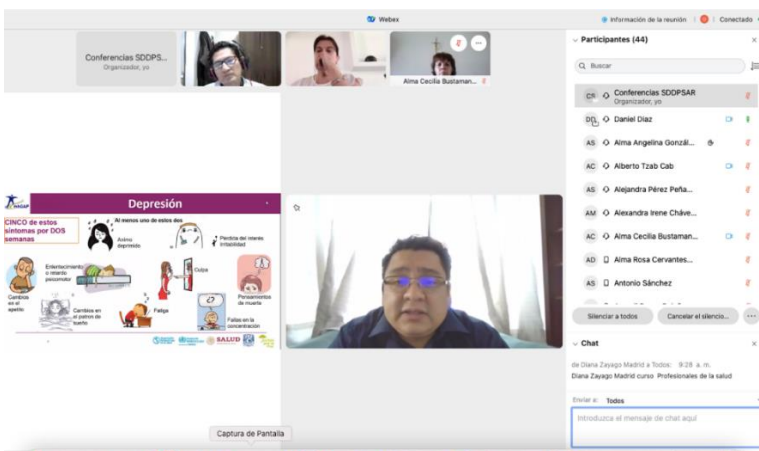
Webex

Información de la reunión | Conectado

Conferencias SDDPS...
Organizador, yo

Alma Cecilia Bustaman...

Depresión

CINCO de estos síntomas por DOS semanas

Al menos uno de estos dos

Ánimo deprimido

Pérdida del interés Irritabilidad

Enlentecimiento o retardo psicomotor

Culpa

Pensamientos de muerte

Cambios en el apetito

Cambios en el patrón de sueño

Fatiga

Fallas en la concentración

SALUD

Captura de Pantalla

Participantes (44)

Buscar

Conferencias SDDPSAR
Organizador, yo

Daniel Diaz

Alma Angelina Gonzál...

Alberto Tzab Cab

Alejandra Pérez Peña...

Alexandra Irene Cháve...

Alma Cecilia Bustaman...

Alma Rosa Cervantes...

Antonio Sánchez

Silenciar a todos

Cancelar el silencio...

Chat

de Diana Zayago Madrid a Todos: 9:28 a. m.
Diana Zayago Madrid curso Profesionales de la salud

Enviar a: Todos

Introduzca el mensaje de chat aquí